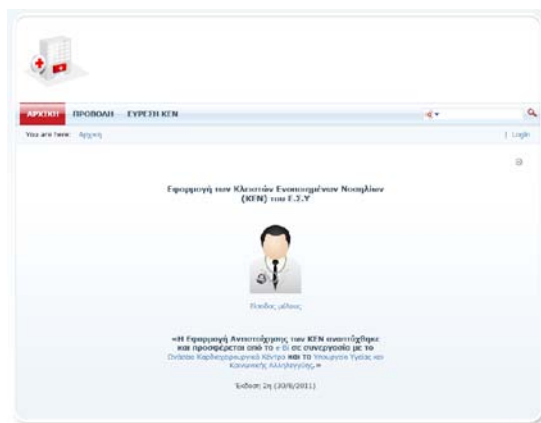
ΑΡΧΙΚΗ ΠΡΟΒΟΛΗ ΕΥΡΕΣΗ ΚΕΝ

You are here: Αρχική

| Login

Εφαρμογή των Κλειστών Ενοποιημένων Νοσηλίων (ΚΕΝ) του Ε.Σ.Υ

Είσοδος μέλους

«Η Εφαρμογή Αντιστοίχησης των ΚΕΝ αναπτύχθηκε και προσφέρεται από το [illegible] σε συνεργασία με το Ωνάσειο Καρδιοχειρουργικό Κέντρο και το Υπουργείο Υγείας και Κοινωνικής Αλληλεγγύης.»

Έκδοση: 2η (30/6/2011)